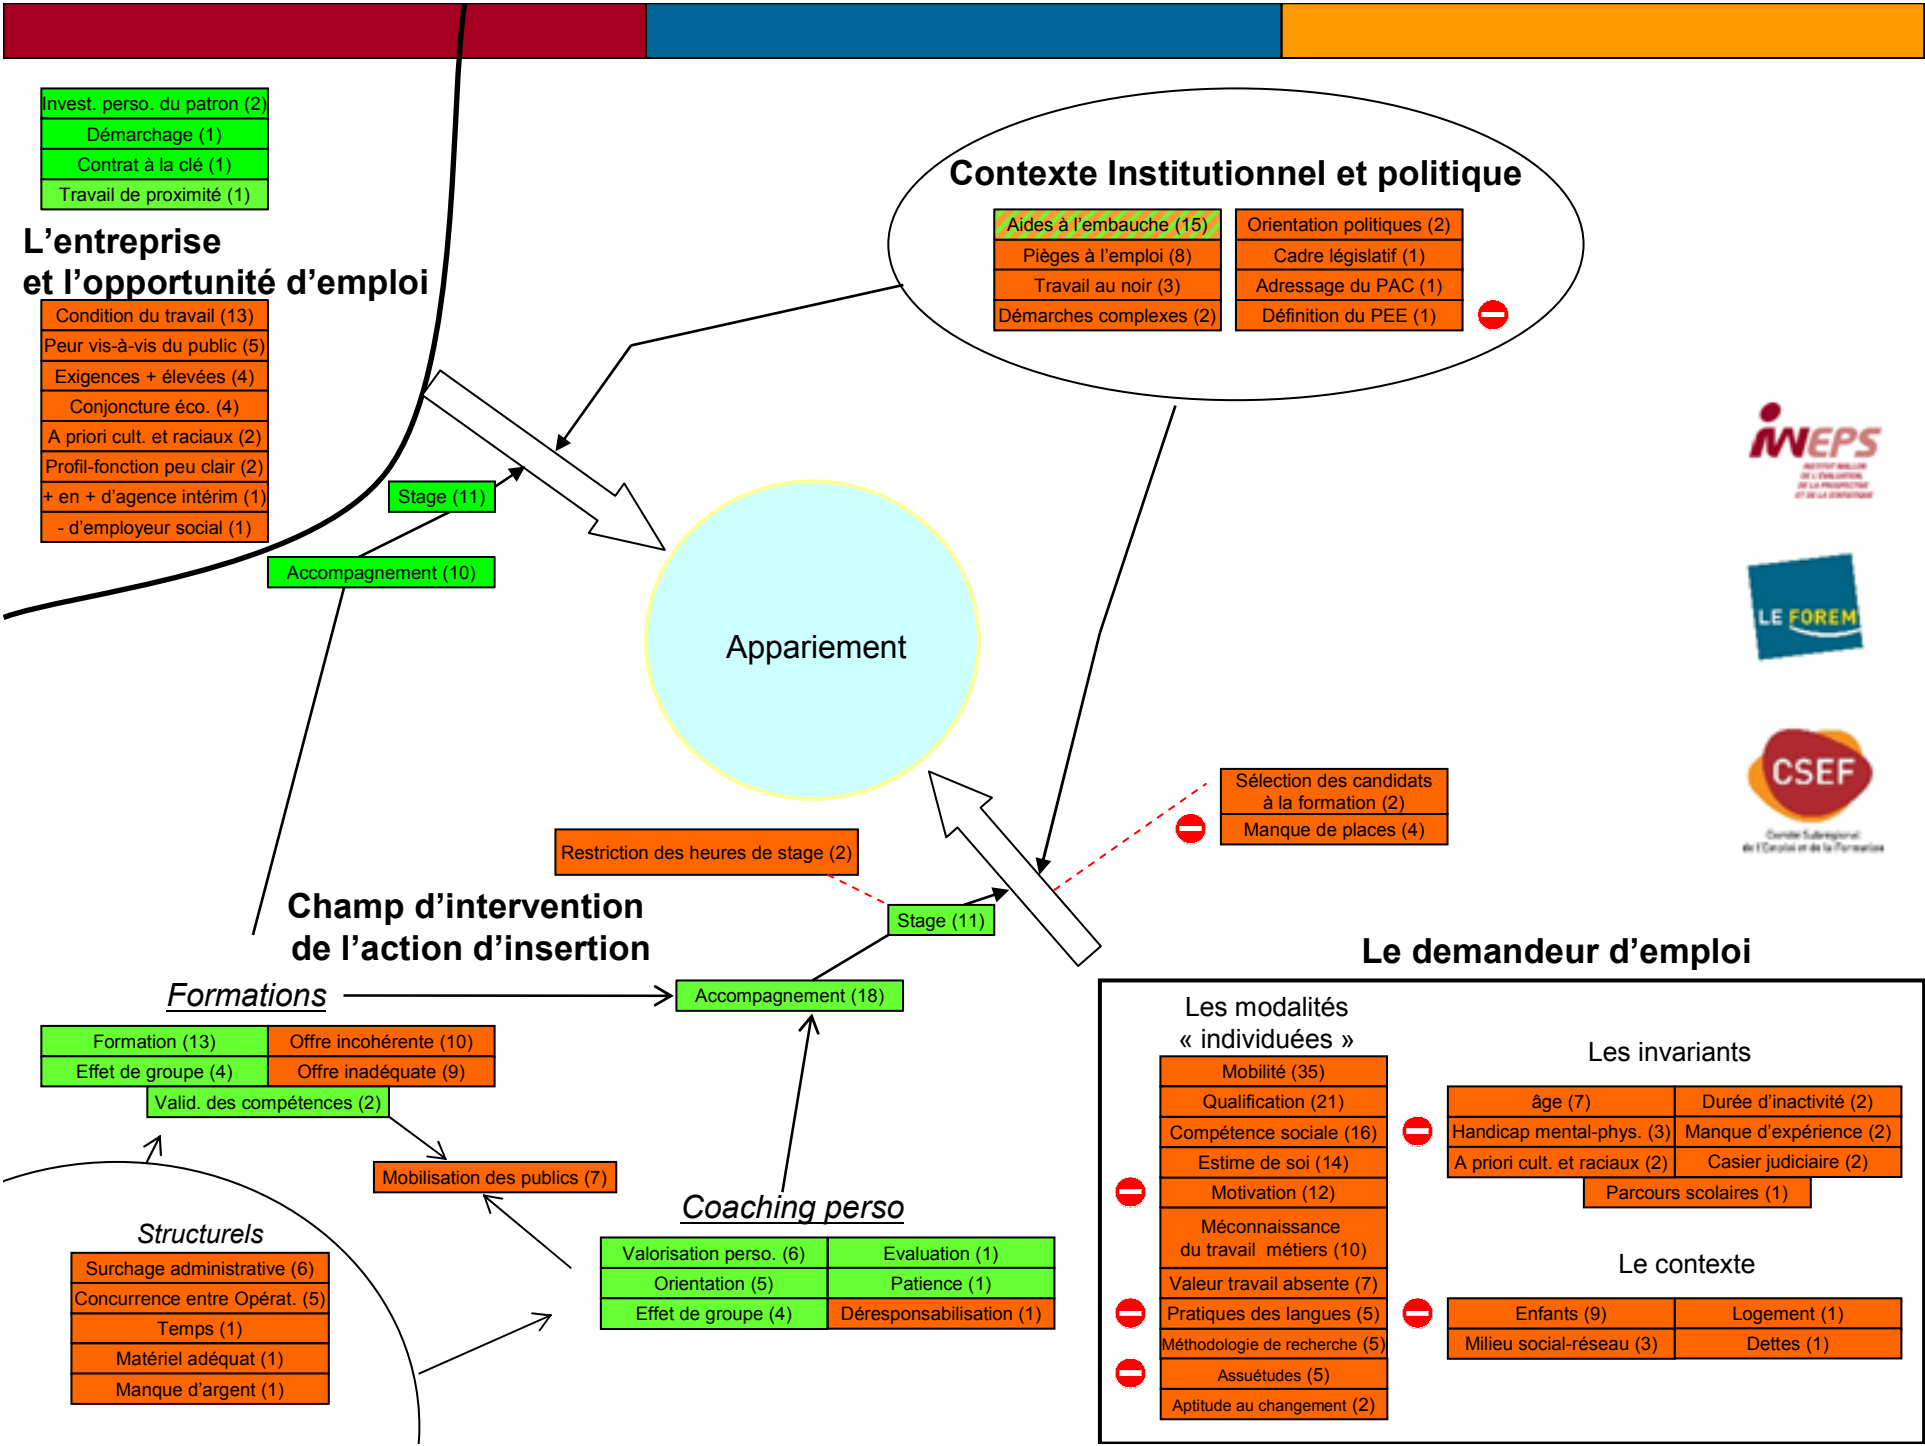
Invest. perso. du patron (2)
Démarchage (1)
Contrat à la clé (1)
Travail de proximité (1)

L'entreprise
et l'opportunité d'emploi

Condition du travail (13)
Peur vis-à-vis du public (5)
Exigences + élevées (4)
Conjoncture éco. (4)
A priori cult. et raciaux (2)
Profil-fonction peu clair (2)
+ en + d'agence intérim (1)
- d'employeur social (1)

Stage (11)
Accompagnement (10)

Contexte Institutionnel et politique

| Aides à l'embauche (15) | Orientation politiques (2) |
|---|---|
| Pièges à l'emploi (8) | Cadre législatif (1) |
| Travail au noir (3) | Adressage du PAC (1) |
| Démarches complexes (2) | Définition du PEE (1) |

Appariement

IWEPS

LE FOREM

CSEF

Sélection des candidats à la formation (2)
Manque de places (4)

Restriction des heures de stage (2)

Stage (11)

Champ d'intervention
de l'action d'insertion

Formations

Accompagnement (18)

| Formation (13) | Offre incohérente (10) |
|---|---|
| Effet de groupe (4) | Offre inadéquate (9) |

Valid. des compétences (2)

Mobilisation des publics (7)

Structurels

Surchage administrative (6)
Concurrence entre Opérat. (5)
Temps (1)
Matériel adéquat (1)
Manque d'argent (1)

Coaching perso

| Valorisation perso. (6) | Evaluation (1) |
|---|---|
| Orientation (5) | Patience (1) |
| Effet de groupe (4) | Déresponsabilisation (1) |

Le demandeur d'emploi

Les modalités « individuées »

Mobilité (35)
Qualification (21)
Compétence sociale (16)
Estime de soi (14)
Motivation (12)
Méconnaissance du travail métiers (10)
Valeur travail absente (7)
Pratiques des langues (5)
Méthodologie de recherche (5)
Assuétudes (5)
Aptitude au changement (2)

Les invariants

| âge (7) | Durée d'inactivité (2) |
|---|---|
| Handicap mental-phys. (3) | Manque d'expérience (2) |
| A priori cult. et raciaux (2) | Casier judiciaire (2) |

Parcours scolaires (1)

Le contexte

| Enfants (9) | Logement (1) |
|---|---|
| Milieu social-réseau (3) | Dettes (1) |